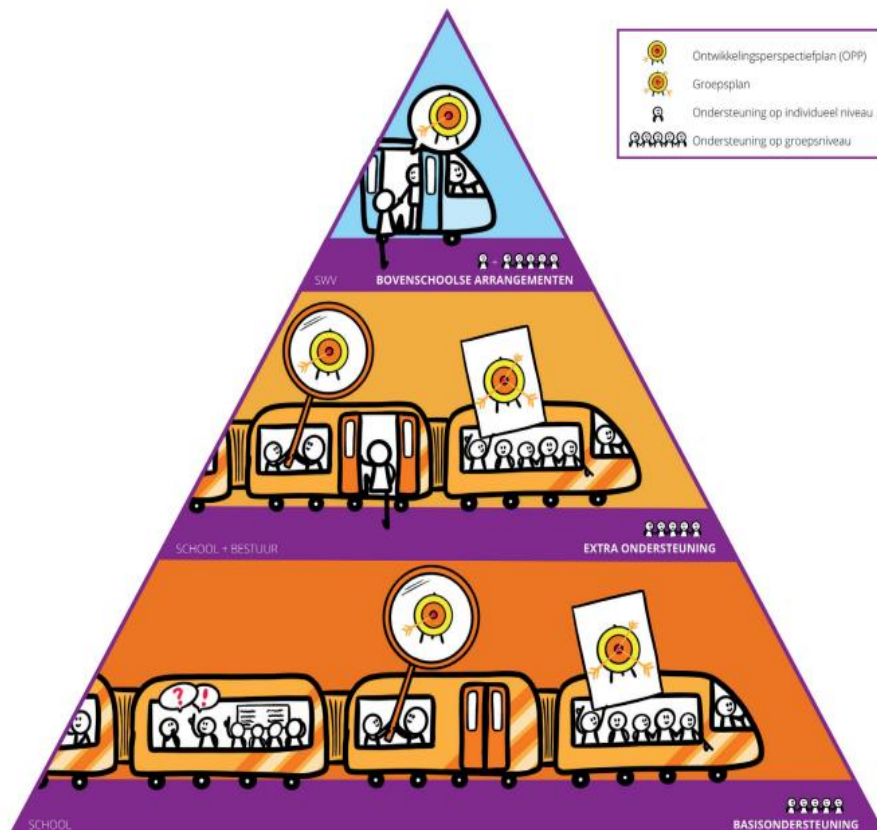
Ontwikkelingsperspectiefplan (OPP)

Groepsplan

Ondersteuning op individueel niveau

Ondersteuning op groepsniveau

SWV

BOVENSCHOOLSE ARRANGEMENTEN

SCHOOL + BESTUUR

EXTRA ONDERSTEUNING

SCHOOL

BASISONDERSTEUNING